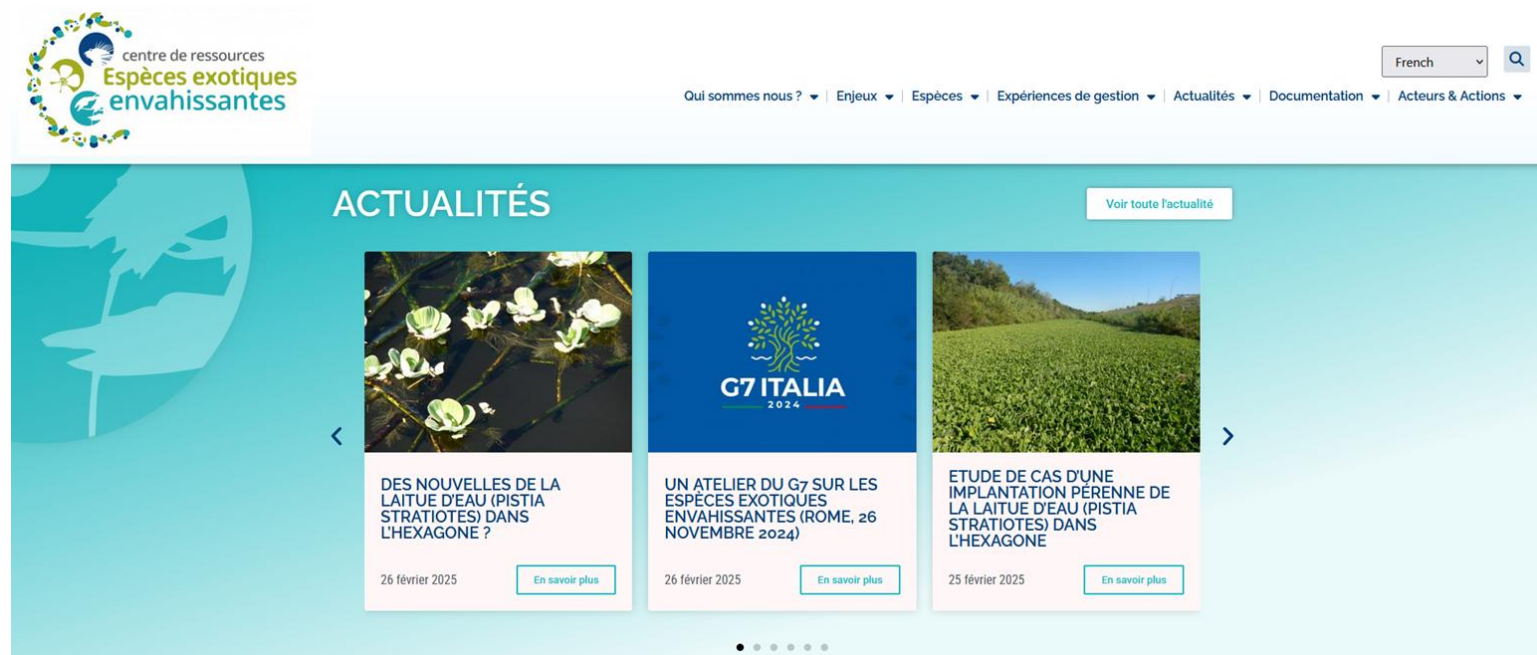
centre de ressources
Espèces exotiques
envahissantes

French

Qui sommes nous ? | Enjeux | Espèces | Expériences de gestion | Actualités | Documentation | Acteurs & Actions

ACTUALITÉS

Voir toute l'actualité

G7 ITALIA
2024

DES NOUVELLES DE LA LAITUE D'EAU (PISTIA STRATIOTES) DANS L'HEXAGONE ?

26 février 2025

En savoir plus

UN ATELIER DU G7 SUR LES ESPÈCES EXOTIQUES ENVAHISSANTES (ROME, 26 NOVEMBRE 2024)

26 février 2025

En savoir plus

ETUDE DE CAS D'UNE IMPLANTATION PÉRENNE DE LA LAITUE D'EAU (PISTIA STRATIOTES) DANS L'HEXAGONE

25 février 2025

En savoir plus